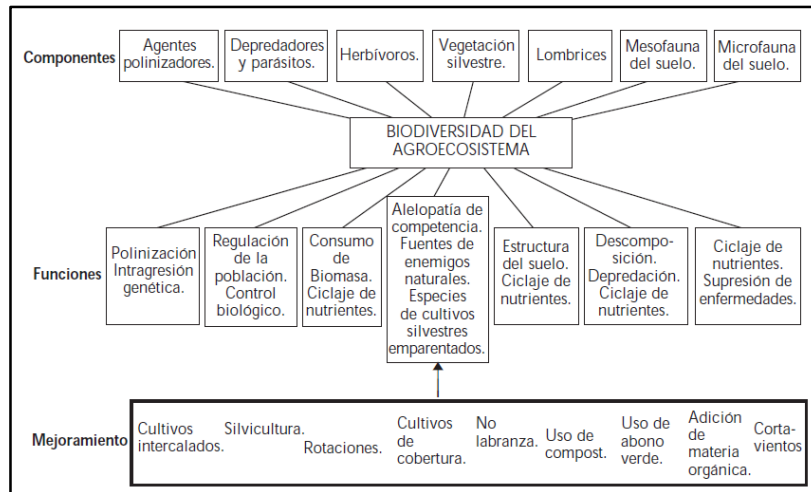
Componentes

Agentes polinizadores.

Depredadores y parásitos.

Herbívoros.

Vegetación silvestre.

Lombrices

Mesofauna del suelo.

Microfauna del suelo.

BIODIVERSIDAD DEL AGROECOSISTEMA

Funciones

Polinización Intragresión genética.

Regulación de la población. Control biológico.

Consumo de Biomasa. Ciclaje de nutrientes.

Alelopatía de competencia. Fuentes de enemigos naturales. Especies de cultivos silvestres emparentados.

Estructura del suelo. Ciclaje de nutrientes.

Descomposición. Depredación. Ciclaje de nutrientes.

Ciclaje de nutrientes. Supresión de enfermedades.

Mejoramiento

Cultivos intercalados.

Silvicultura.

Rotaciones.

Cultivos de cobertura.

No labranza.

Uso de compost.

Uso de abono verde.

Adición de materia orgánica.

Cortavientos